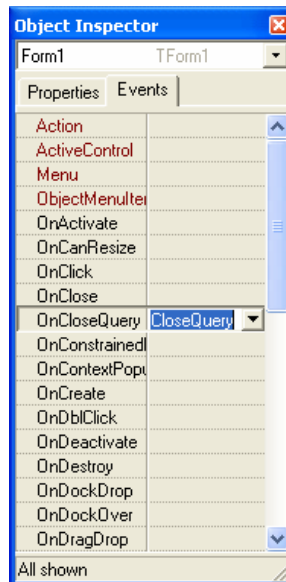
Object Inspector

Form1 TForm1

Properties Events

| | |
|---|---|
| Action | |
| ActiveControl | |
| Menu | |
| ObjectMenuIter | |
| OnActivate | |
| OnCanResize | |
| OnClick | |
| OnClose | |
| OnCloseQuery | CloseQuery |
| OnConstrainedI | |
| OnContextPopu | |
| OnCreate | |
| OnDblClick | |
| OnDeactivate | |
| OnDestroy | |
| OnDockDrop | |
| OnDockOver | |
| OnDragDrop | |

All shown